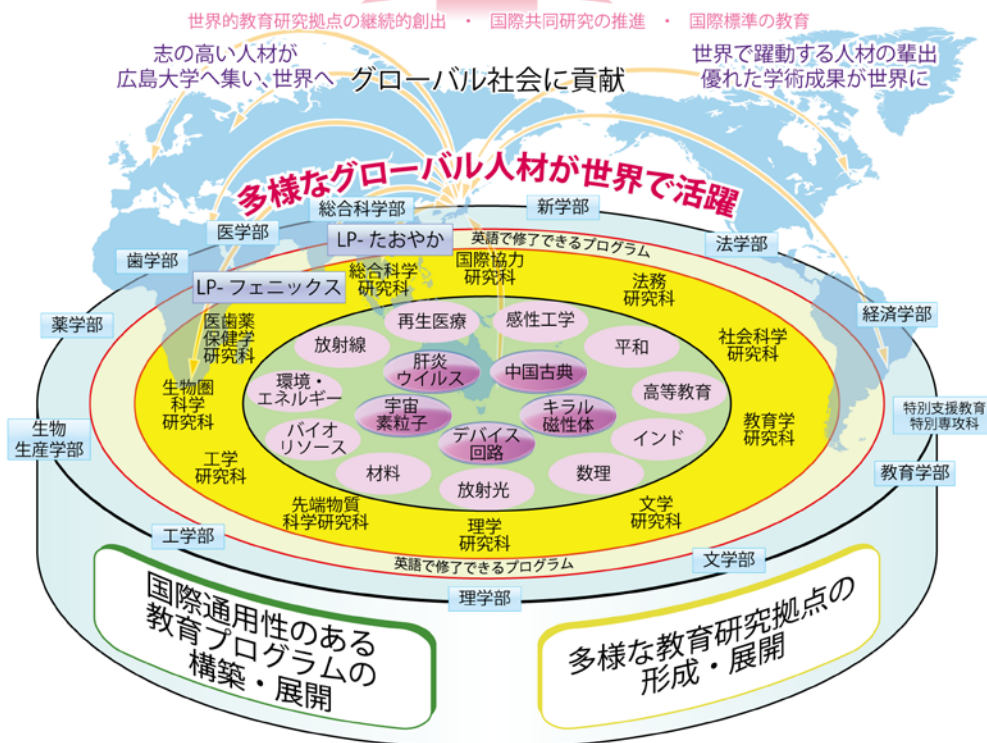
世界的教育研究拠点の継続的創出 ・ 国際共同研究の推進 ・ 国際標準の教育

志の高い人材が広島大学へ集い、世界へ

グローバル社会に貢献

世界で躍動する人材の輩出 優れた学術成果が世界に

多様なグローバル人材が世界で活躍

総合科学部

新学部

医学部

LP- たおやか

英語で修了できるプログラム

法学部

歯学部

LP- フェニックス

総合科学研究科

国際協力研究科

法務研究科

経済学部

薬学部

医歯薬保健学研究科

再生医療

感性工学

社会科学研究科

放射線

平和

肝炎ウイルス

中国古典

生物生産学部

生物圏科学研究科

環境・エネルギー

高等教育

宇宙素粒子

キラル磁性体

特別支援教育特別専攻科

教育学研究科

バイオリソース

デバイス回路

インド

工学研究科

材料

数理

教育学部

放射光

先端物質科学研究科

文学研究科

工学部

理学研究科

英語で修了できるプログラム

文学部

理学部

国際通用性のある教育プログラムの構築・展開

多様な教育研究拠点の形成・展開